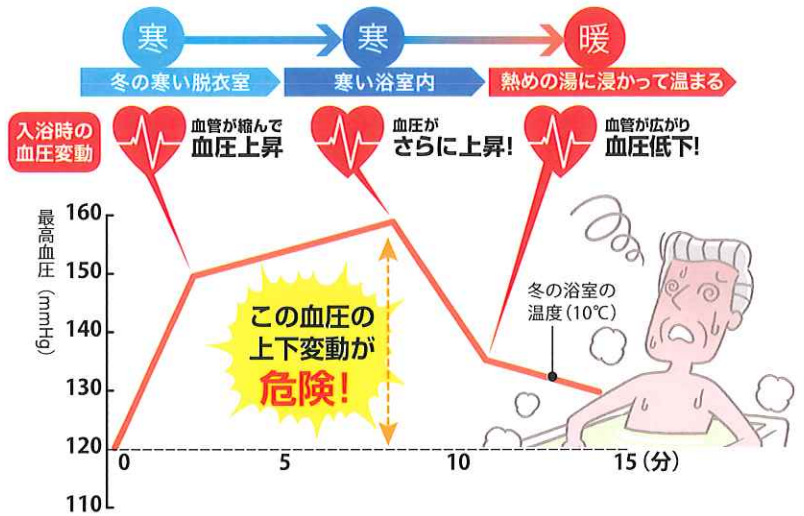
寒
冬の寒い脱衣室

寒
寒い浴室内

暖
熱めの湯に浸かって温まる

入浴時の血圧変動

血管が縮んで
血圧上昇

血圧が
さらに上昇!

血管が広がり
血圧低下!

最高血圧（mmHg）

160
150
140
130
120
110

0
5
10
15（分）

この血圧の
上下変動が
危険!

冬の浴室の
温度（10℃）